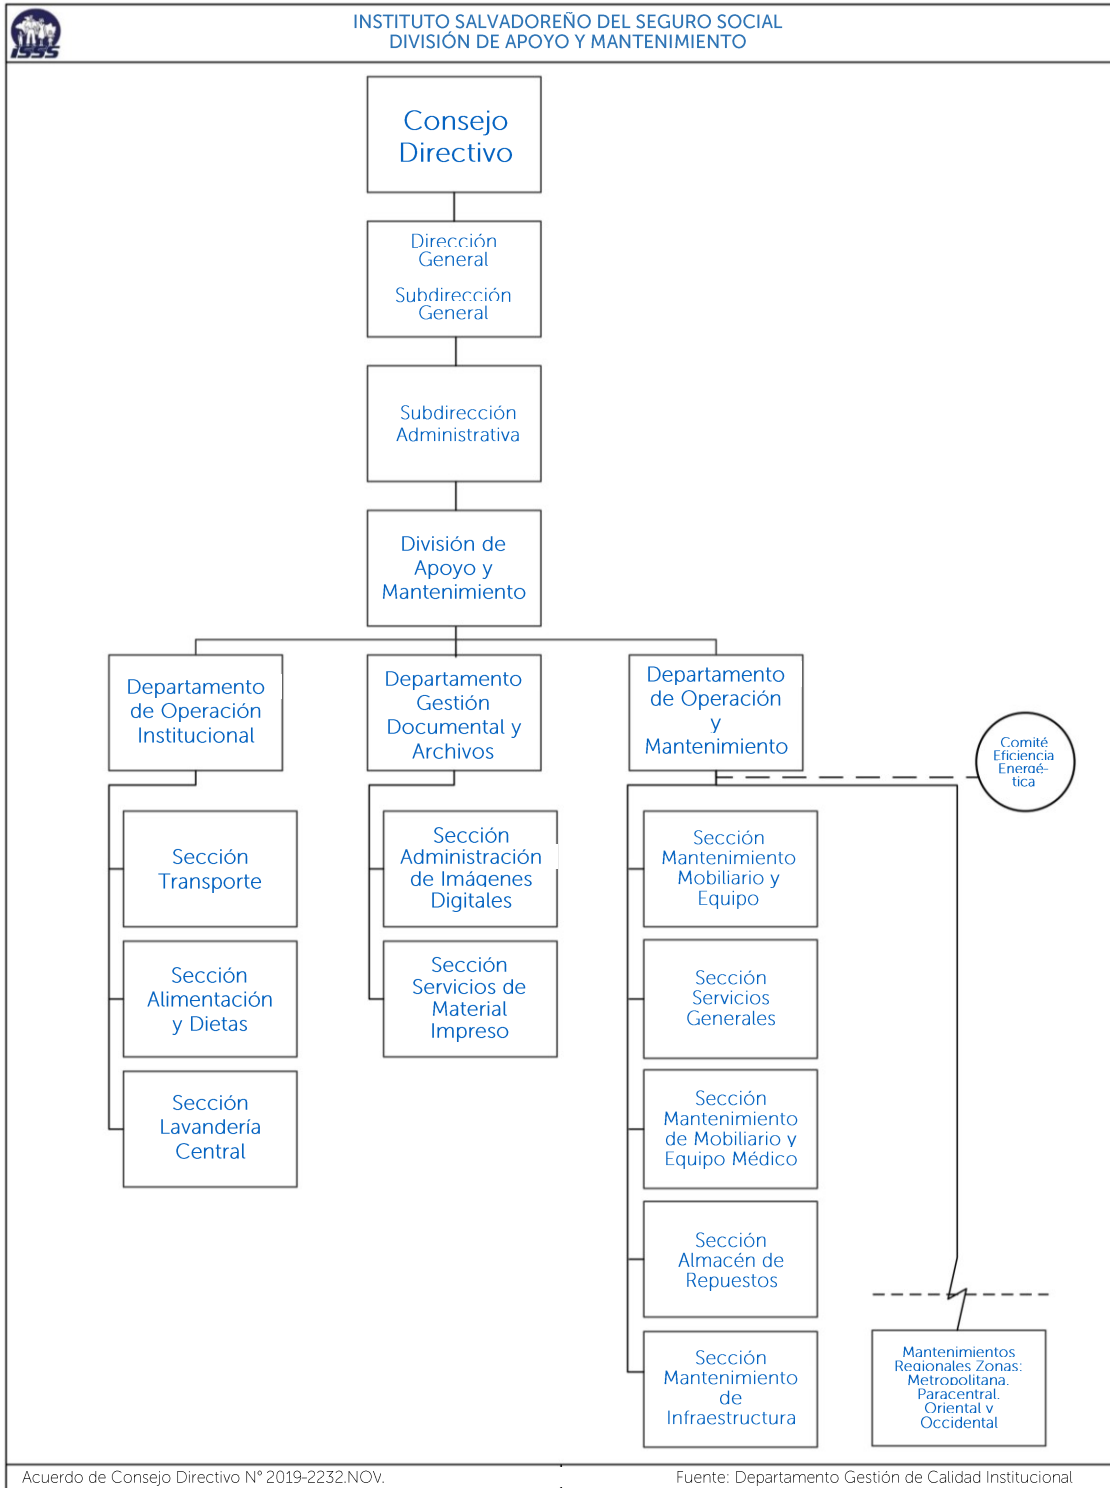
ISSS

INSTITUTO SALVADOREÑO DEL SEGURO SOCIAL
DIVISIÓN DE APOYO Y MANTENIMIENTO

Consejo Directivo

Dirección General

Subdirección General

Subdirección Administrativa

División de Apoyo y Mantenimiento

Departamento de Operación Institucional

Sección Transporte

Sección Alimentación y Dietas

Sección Lavandería Central

Departamento Gestión Documental y Archivos

Sección Administración de Imágenes Digitales

Sección Servicios de Material Impreso

Departamento de Operación y Mantenimiento

Comité Eficiencia Energé-tica

Sección Mantenimiento Mobiliario y Equipo

Sección Servicios Generales

Sección Mantenimiento de Mobiliario y Equipo Médico

Sección Almacén de Repuestos

Sección Mantenimiento de Infraestructura

Mantenimientos Regionales Zonas: Metropolitana, Paracentral, Oriental y Occidental

Acuerdo de Consejo Directivo N° 2019-2232.NOV.

Fuente: Departamento Gestión de Calidad Institucional